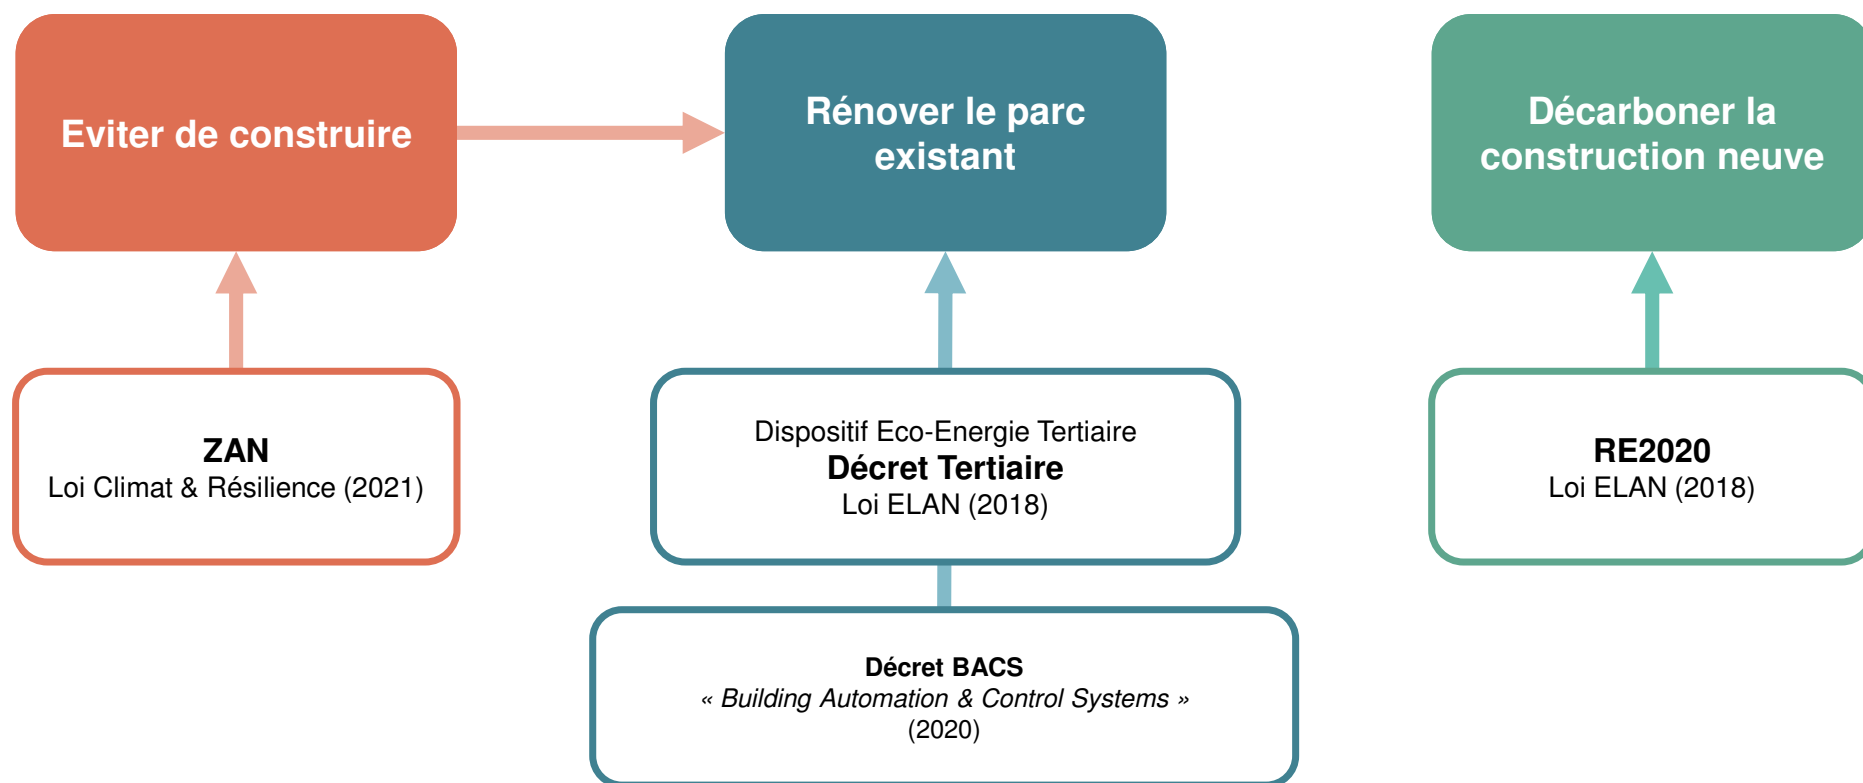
Eviter de construire

Rénover le parc existant

Décarboner la construction neuve

ZAN
Loi Climat & Résilience (2021)

Dispositif Eco-Energie Tertiaire
Décret Tertiaire
Loi ELAN (2018)

RE2020
Loi ELAN (2018)

Décret BACS
« Building Automation & Control Systems »
(2020)